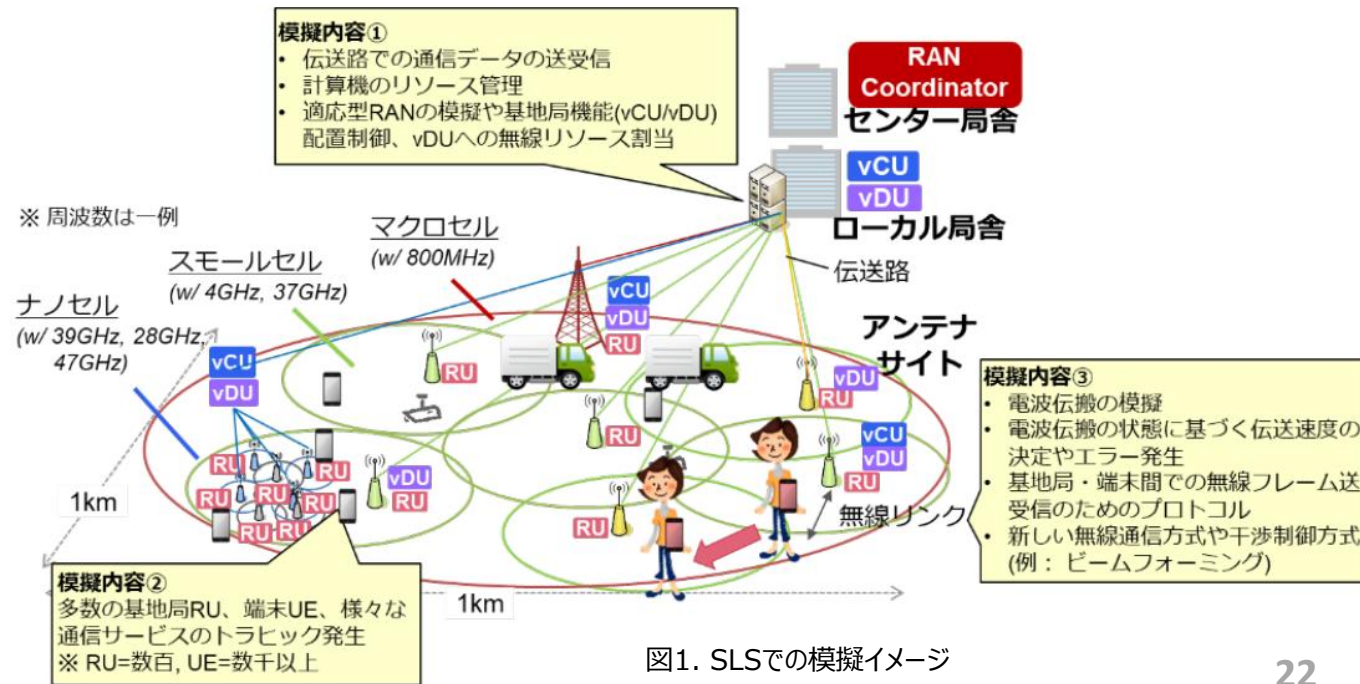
模擬内容①
• 伝送路での通信データの送受信
• 計算機のリソース管理
• 適応型RANの模擬や基地局機能(vCU/vDU)配置制御、vDUへの無線リソース割当

RAN Coordinator
センター局舎

vCU
vDU
ローカル局舎

※ 周波数は一例

マクロセル
(w/ 800MHz)

スモールセル
(w/ 4GHz, 37GHz)

ナノセル
(w/ 39GHz, 28GHz, 47GHz)

伝送路

vCU
vDU
RU

アンテナサイト

vCU
vDU

RU
RU
RU
RU
RU
RU
RU
RU
RU
vDU
RU
RU
RU
RU
vDU
RU
vCU
vDU

1km

無線リンク

模擬内容③
• 電波伝搬の模擬
• 電波伝搬の状態に基づく伝送速度の決定やエラー発生
• 基地局・端末間での無線フレーム送受信のためのプロトコル
• 新しい無線通信方式や干渉制御方式(例： ビームフォーミング)

模擬内容②
多数の基地局RU、端末UE、様々な通信サービスのトラヒック発生
※ RU=数百, UE=数千以上

1km

図1. SLSでの模擬イメージ

22